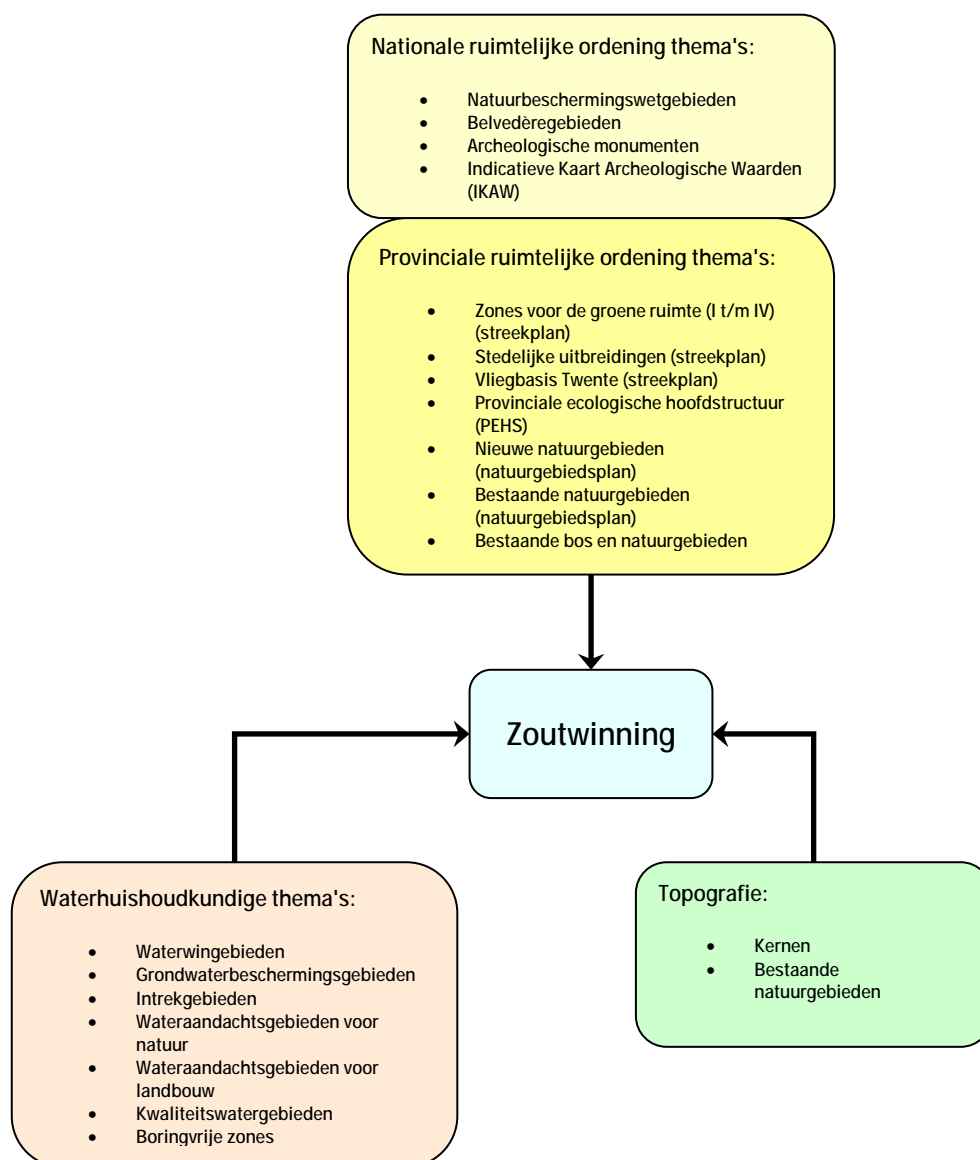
Nationale ruimtelijke ordening thema's:

- Natuurbeschermingswetgebieden
- Belvedèregebieden
- Archeologische monumenten
- Indicatieve Kaart Archeologische Waarden (IKAW)

Provinciale ruimtelijke ordening thema's:

- Zones voor de groene ruimte (I t/m IV) (streekplan)
- Stedelijke uitbreidingen (streekplan)
- Vliegbasis Twente (streekplan)
- Provinciale ecologische hoofdstructuur (PEHS)
- Nieuwe natuurgebieden (natuurgebiedsplan)
- Bestaande natuurgebieden (natuurgebiedsplan)
- Bestaande bos en natuurgebieden

Zoutwinning

Waterhuishoudkundige thema's:

- Waterwingebieden
- Grondwaterbeschermingsgebieden
- Intrekgebieden
- Wateraandachtsgebieden voor natuur
- Wateraandachtsgebieden voor landbouw
- Kwaliteitswatergebieden
- Boringvrije zones

Topografie:

- Kernen
- Bestaande natuurgebieden